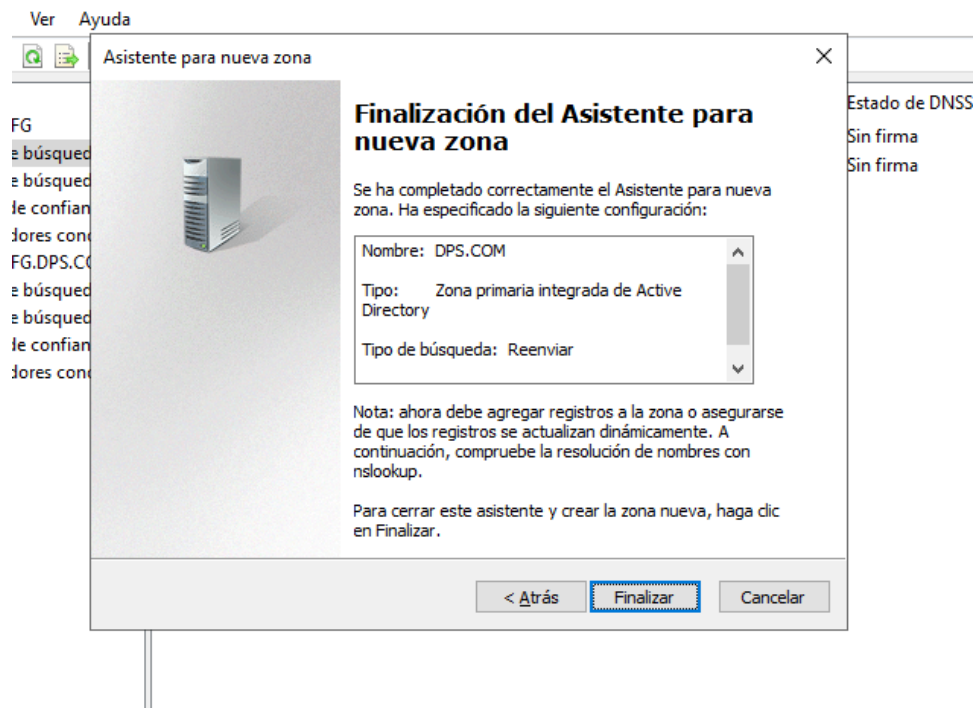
Ver Ayuda

Asistente para nueva zona

×

FG
e búsqued
e búsqued
de confian
dores cond
FG.DPS.C
e búsqued
e búsqued
de confian
dores cond

Estado de DNSS
Sin firma
Sin firma

Finalización del Asistente para nueva zona

Se ha completado correctamente el Asistente para nueva zona. Ha especificado la siguiente configuración:

Nombre: DPS.COM

Tipo: Zona primaria integrada de Active Directory

Tipo de búsqueda: Reenviar

Nota: ahora debe agregar registros a la zona o asegurarse de que los registros se actualizan dinámicamente. A continuación, compruebe la resolución de nombres con nslookup.

Para cerrar este asistente y crear la zona nueva, haga clic en Finalizar.

< Atrás Finalizar Cancelar